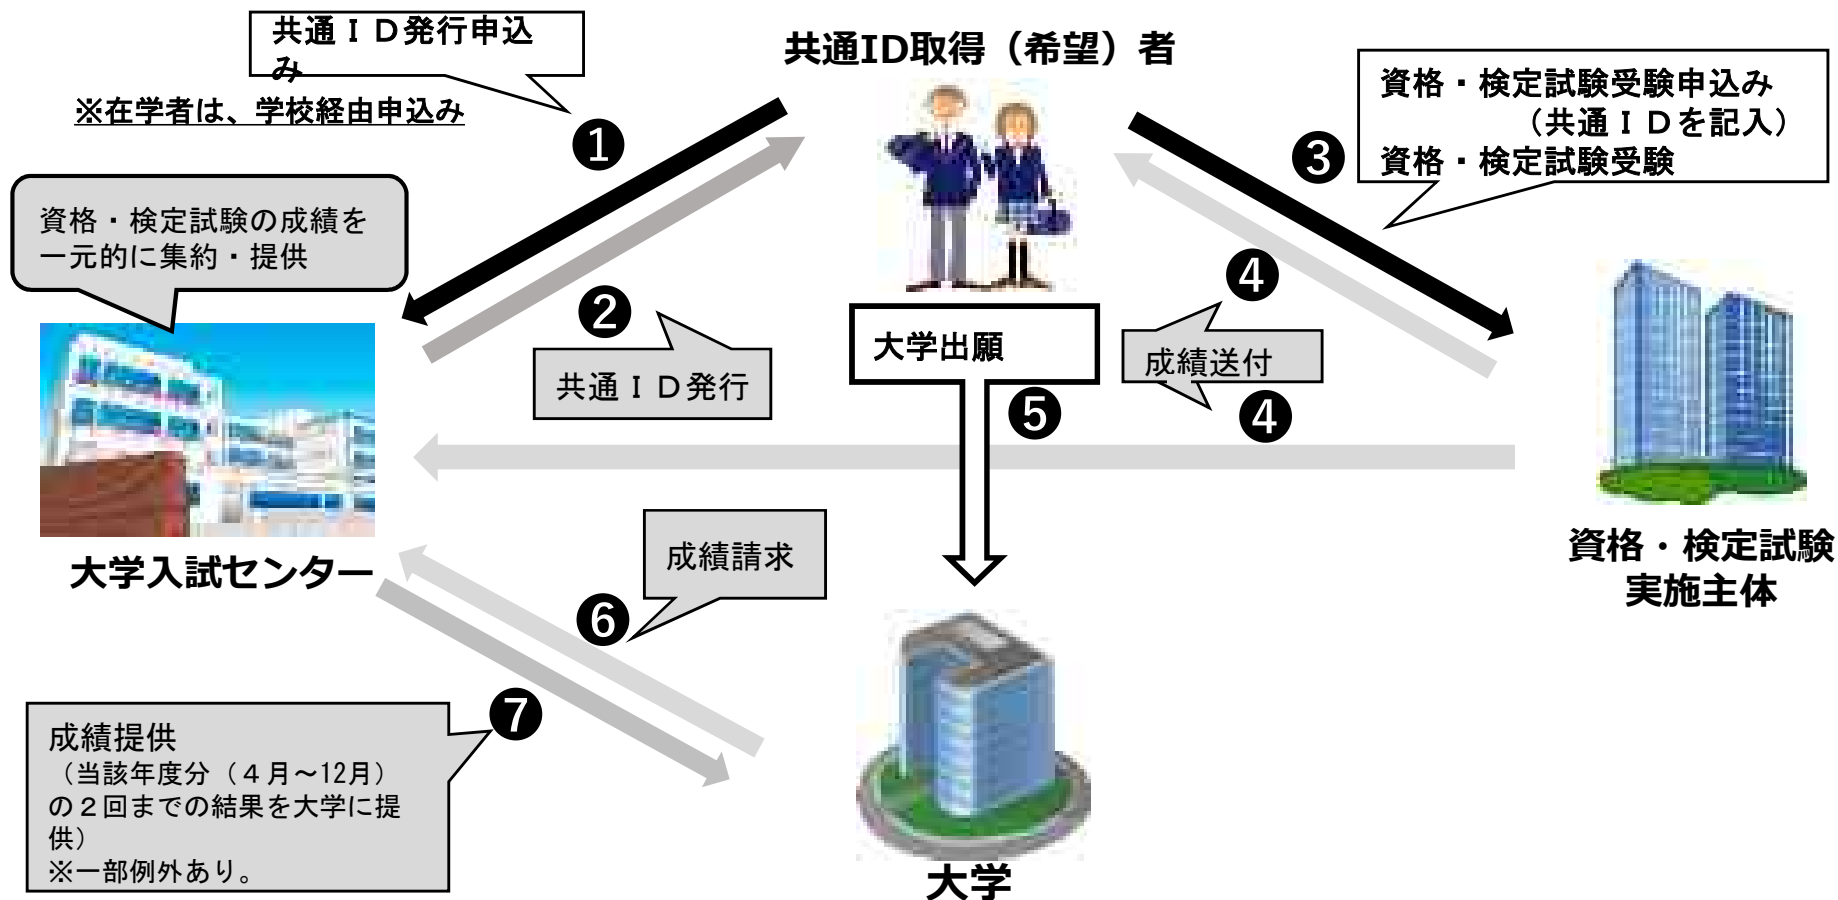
共通ＩＤ発行申込み

※在学者は、学校経由申込み

共通ID取得（希望）者

資格・検定試験受験申込み（共通ＩＤを記入）
資格・検定試験受験

❶

❸

資格・検定試験の成績を一元的に集約・提供

❷

共通ＩＤ発行

大学出願

❹

成績送付

❹

❺

大学入試センター

資格・検定試験実施主体

成績請求

❻

❼

成績提供
（当該年度分（４月～12月）の２回までの結果を大学に提供）
※一部例外あり。

大学